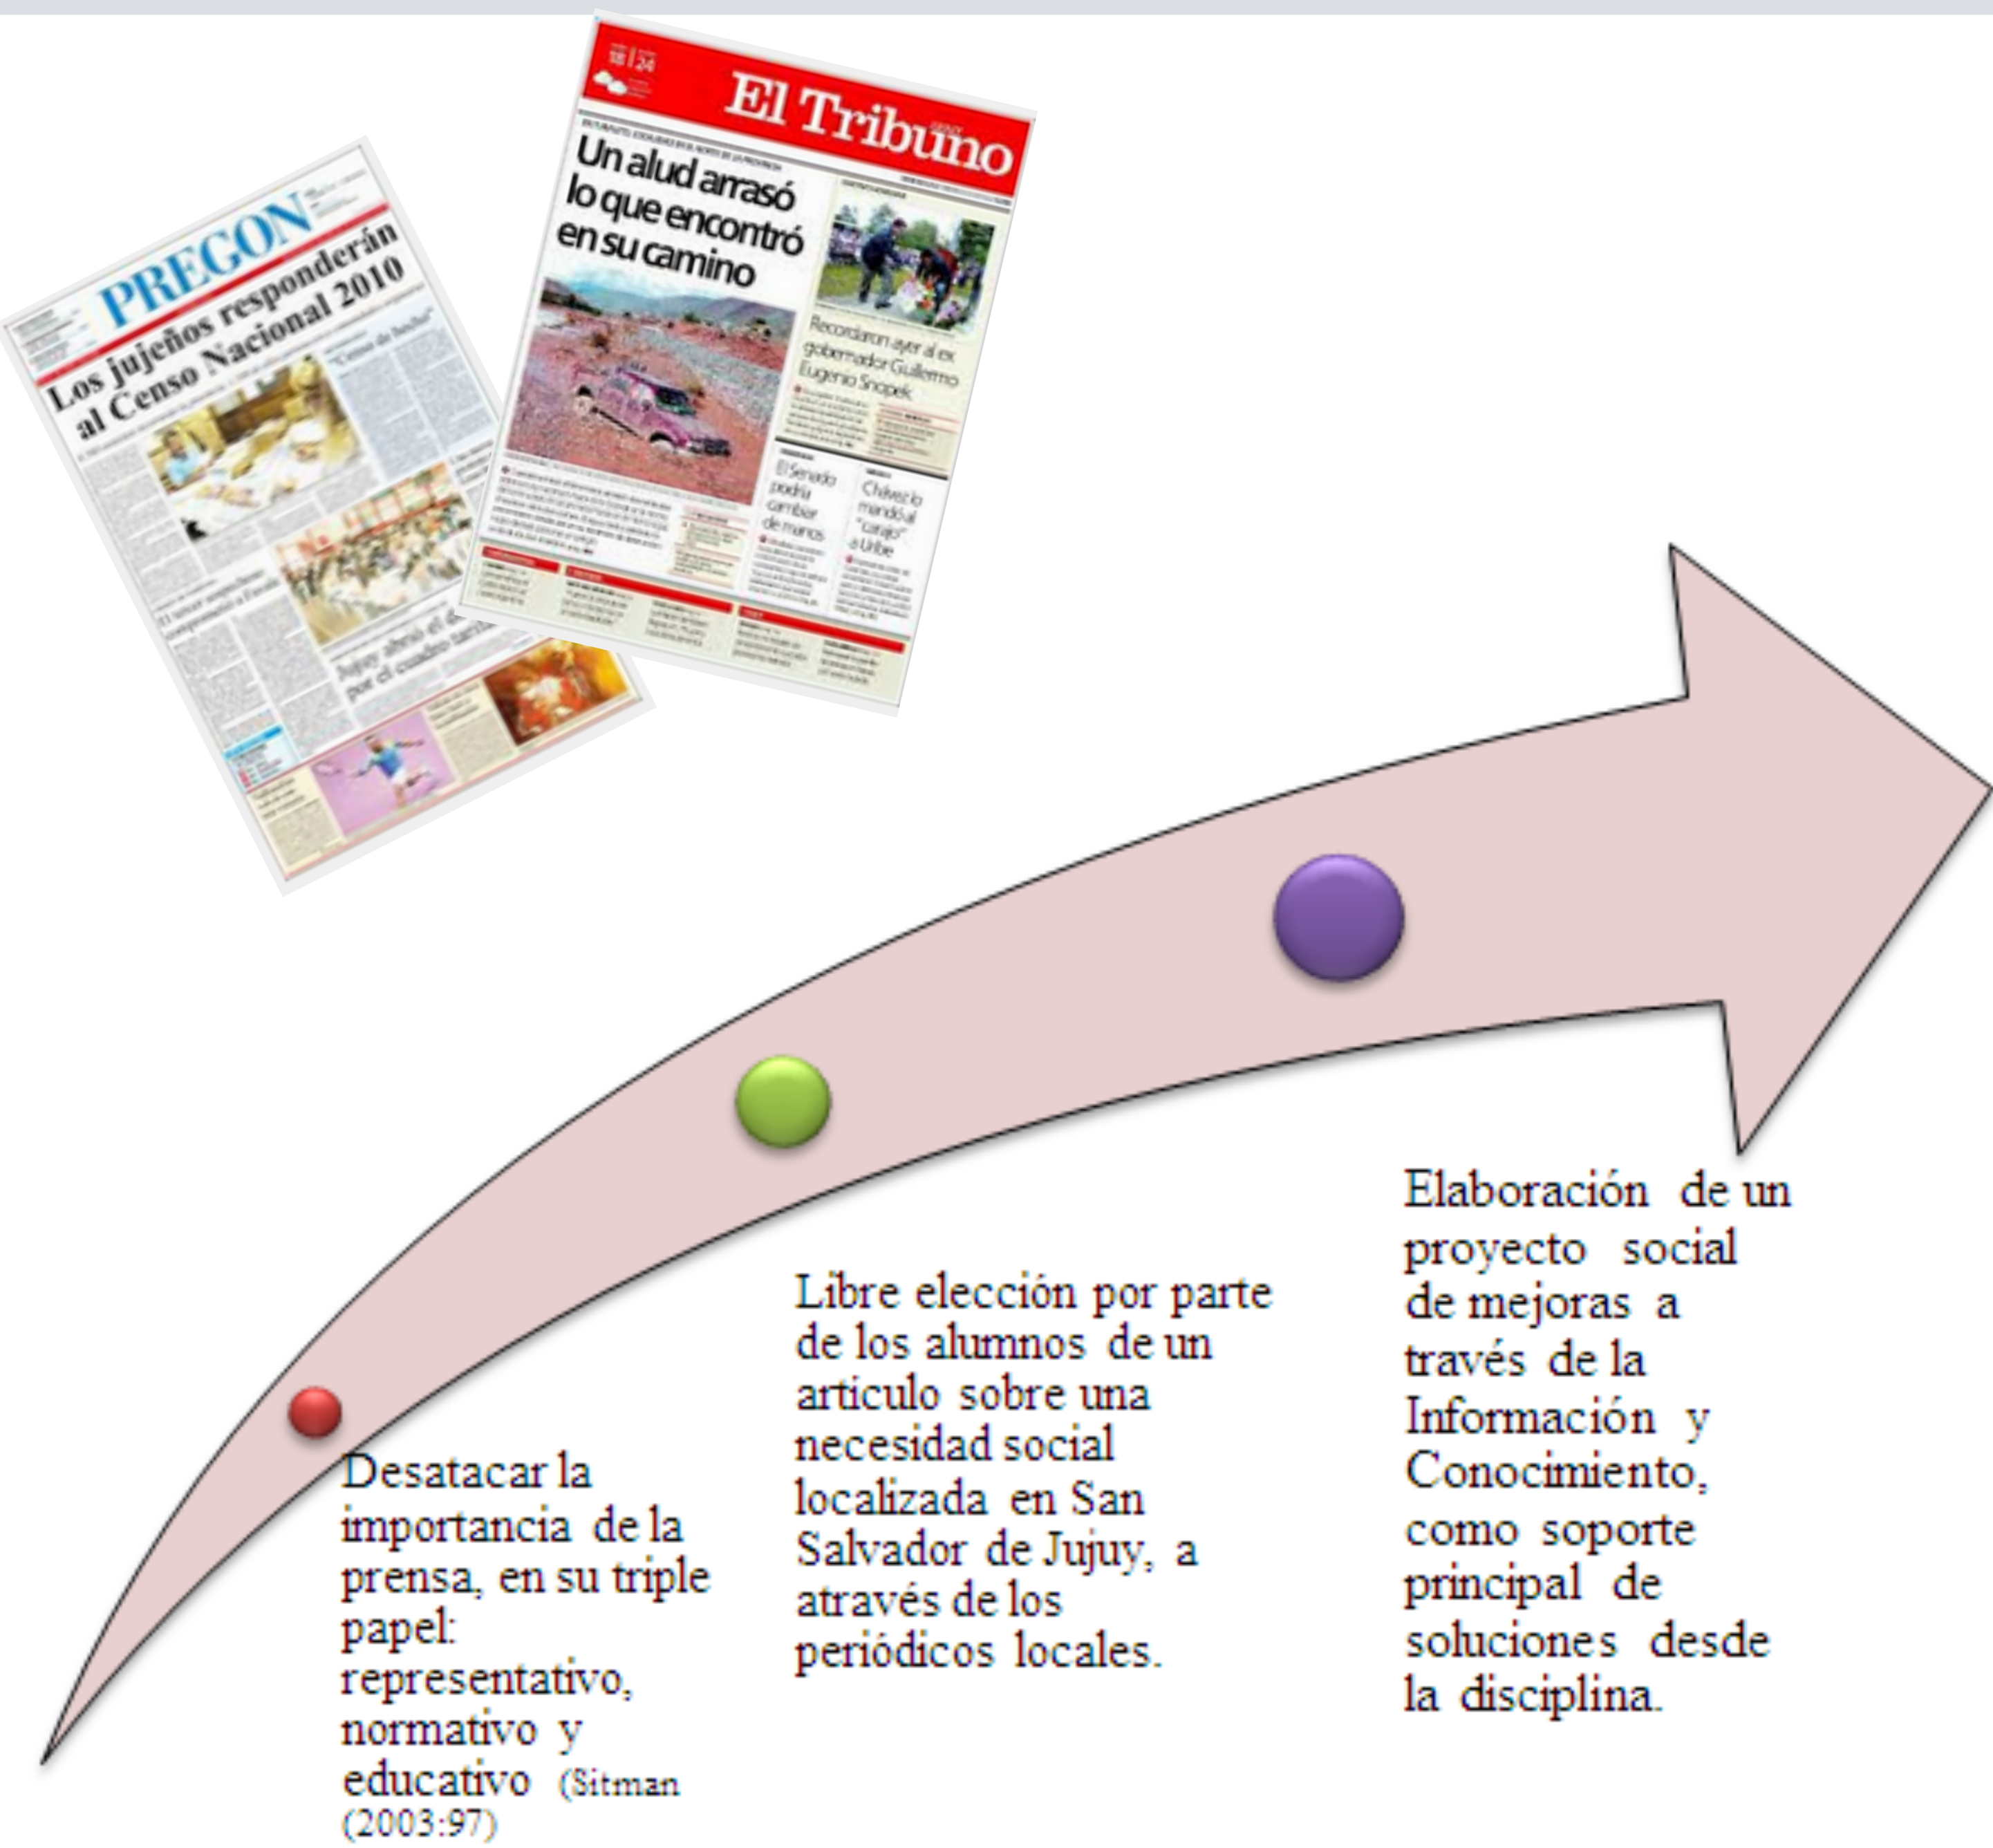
PREGON

Los jujeños responderán al Censo Nacional 2010

"Censo de hecho"

Jujuy abrió el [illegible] por el cuadro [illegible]

El Tribuno

Un alud arrasó lo que encontró en su camino

Recordaron ayer al ex gobernador Guillermo Eugenio Snopek

El Senado podría cambiar de manos

Chávez lo mandó al "carajo" a Uribe

Desatacar la importancia de la prensa, en su triple papel: representativo, normativo y educativo (Sitman (2003:97)

Libre elección por parte de los alumnos de un articulo sobre una necesidad social localizada en San Salvador de Jujuy, a através de los periódicos locales.

Elaboración de un proyecto social de mejoras a través de la Información y Conocimiento, como soporte principal de soluciones desde la disciplina.